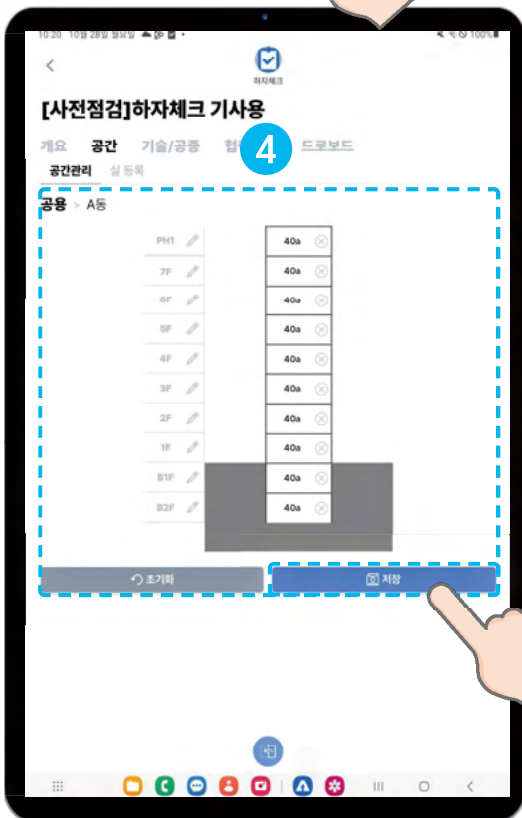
10:20 10월 28일 월요일 100%

<

하자체크

[사전점검]하자체크 기사용

개요 공간 기술/공종 협 4 드로보드

공간관리 실 등록

공용 > A동

PH1 40a
7F 40a
6F 40a
5F 40a
4F 40a
3F 40a
2F 40a
1F 40a
B1F 40a
B2F 40a

초기화

저장